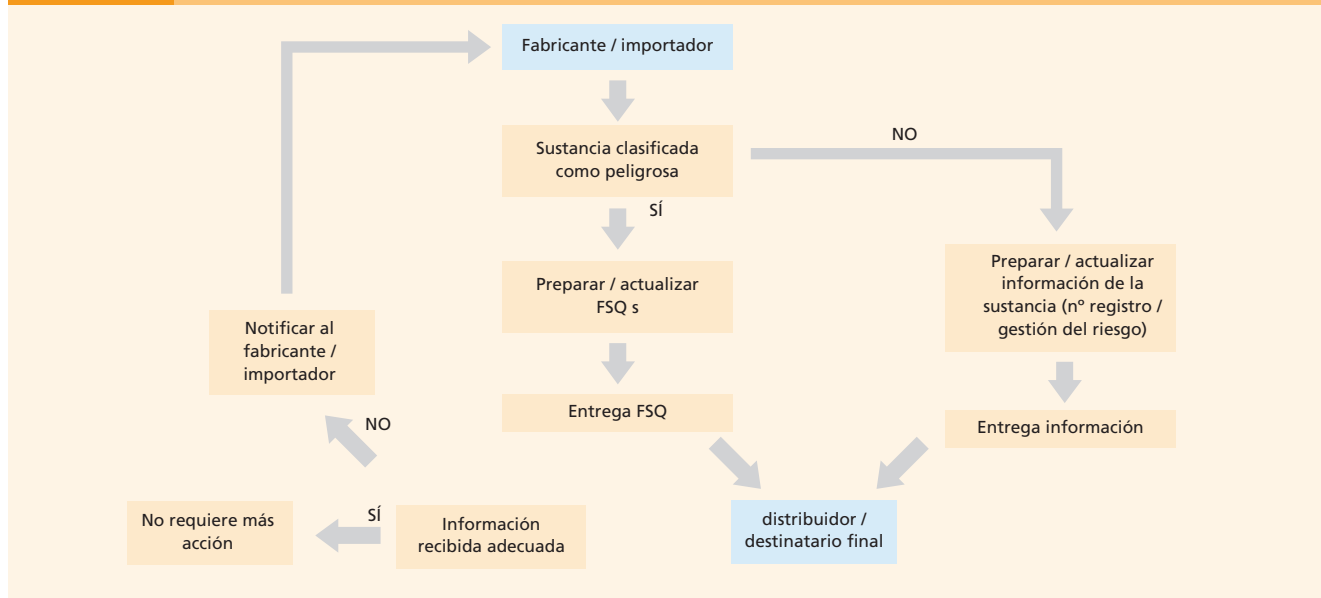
Fabricante / importador

Sustancia clasificada como peligrosa

NO

SÍ

Preparar / actualizar FSQ s

Preparar / actualizar información de la sustancia (nº registro / gestión del riesgo)

Notificar al fabricante / importador

Entrega FSQ

Entrega información

NO

No requiere más acción

SÍ

Información recibida adecuada

distribuidor / destinatario final